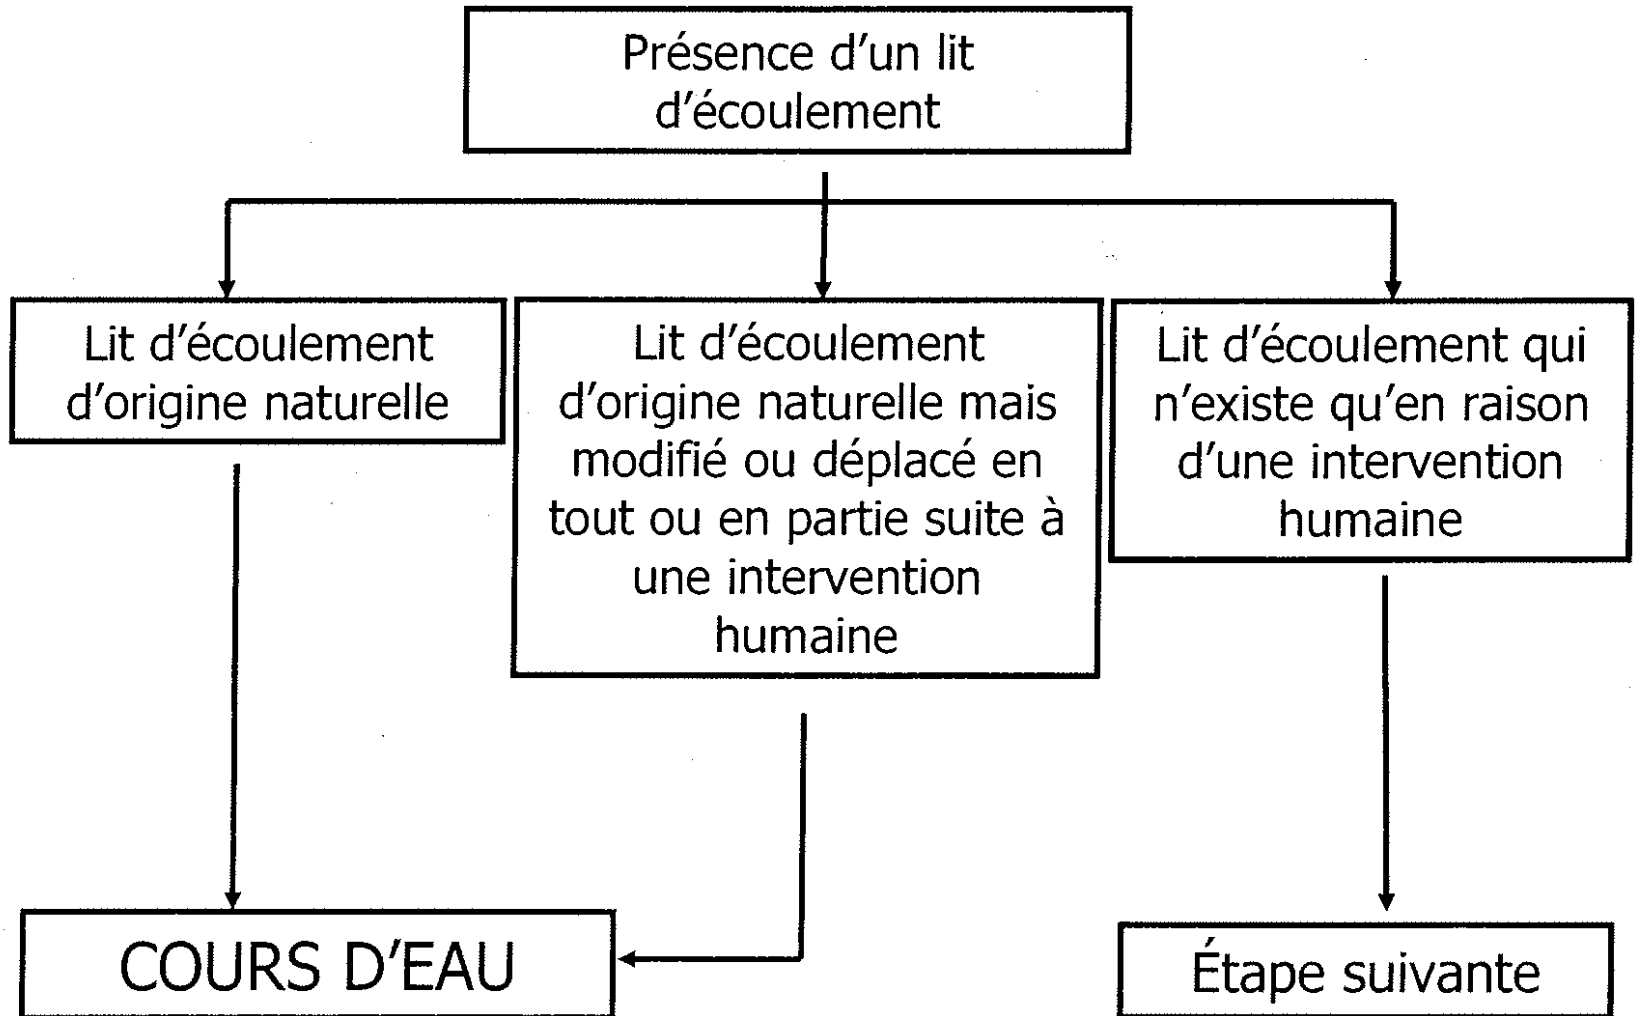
Présence d’un lit d’écoulement

Lit d’écoulement d’origine naturelle

Lit d’écoulement d’origine naturelle mais modifié ou déplacé en tout ou en partie suite à une intervention humaine

Lit d’écoulement qui n’existe qu’en raison d’une intervention humaine

COURS D’EAU

Étape suivante